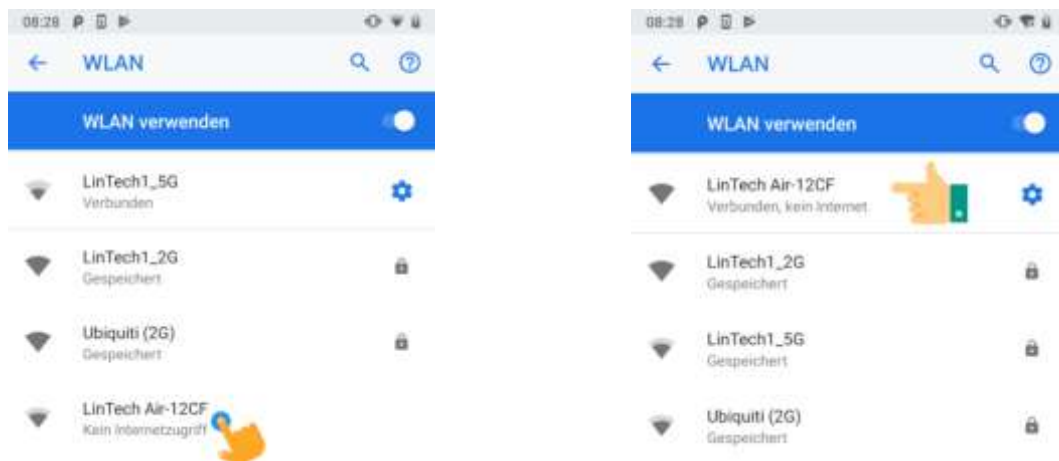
08:28

WLAN

WLAN verwenden

LinTech1_5G
Verbunden

LinTech1_2G
Gespeichert

Ubiquiti (2G)
Gespeichert

LinTech Air-12CF
Kein Internetzugriff

08:28

WLAN

WLAN verwenden

LinTech Air-12CF
Verbunden, kein Internet

LinTech1_2G
Gespeichert

LinTech1_5G
Gespeichert

Ubiquiti (2G)
Gespeichert